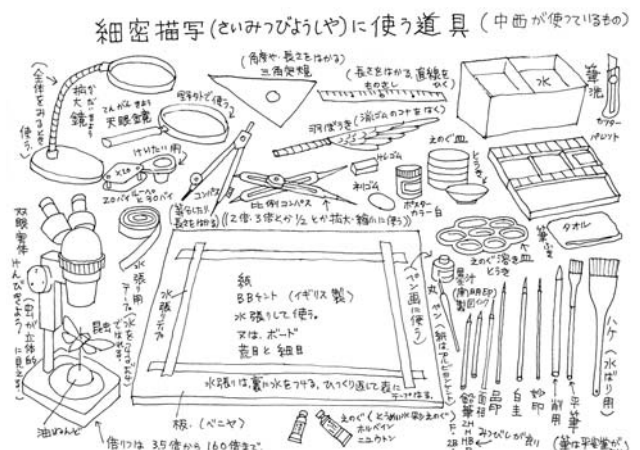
細密描写(さいみつびょうしゃ)に使う道具 (中西が使っているもの)

全体をみるときに使う

拡大鏡

てんがんきょう
天眼鏡

細かい所を見る

角度や、長さをはかる
三角定規

長さをはかる 直線を ものさし ひく

水

筆洗

カップ

パレット

羽ぼうき (消しゴムのカスをはらう)

練り消しゴム

消しゴム

えのぐ皿

ポスターカラー白

10倍ルーペ

20倍ルーペ

コンパス

比例コンパス

長さを2倍に 長さをはかる

(2倍、3倍とか1/2とか拡大・縮小に使う)

タオル

双眼実体顕微鏡 けんびきょう

(花が立体的に見える)

長時間見ても目が疲れない

水張りテープ

紙
BBケント (イギリス製)
水張りして使う。
又は、ボード
荒目と細目

水張りは紙に水をつけて、ひっくり返して表にテープをはる。

ペン画に使う

丸ペン

(細い線を描く)

墨汁 (製図用)

えのぐ溶き皿

面相筆

白鼠

細筆

平筆

面筆

ハケ (水張り用)

鉛筆 2H H HB F

油ねんど

倍率は 3.5倍から 160倍まで

板 (ベニヤ)

えのぐ (とう明水彩えのぐ) ホルベイン ニュートン

ペン

みつびしが良い

(筆は平筆も使う)